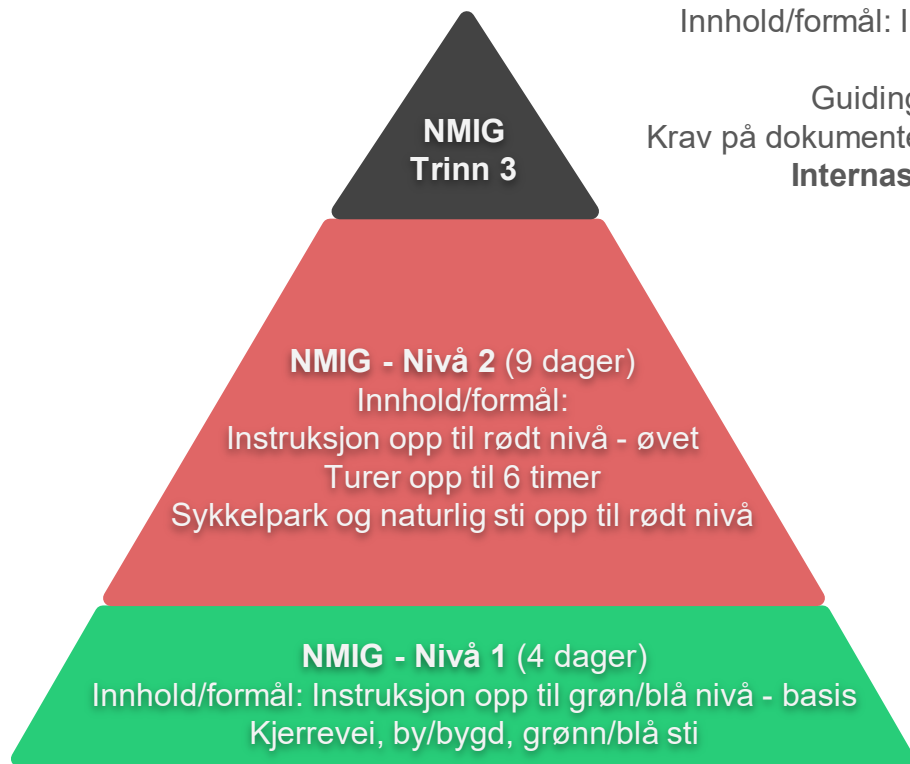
NMIG
Trinn 3

Innhold/formål: I

Guiding
Krav på dokumente
Internas

**NMIG - Nivå 2** (9 dager)
Innhold/formål:
Instruksjon opp til rødt nivå - øvet
Turer opp til 6 timer
Sykkelpark og naturlig sti opp til rødt nivå

**NMIG - Nivå 1** (4 dager)
Innhold/formål: Instruksjon opp til grøn/blå nivå - basis
Kjerrevei, by/bygd, grønn/blå sti